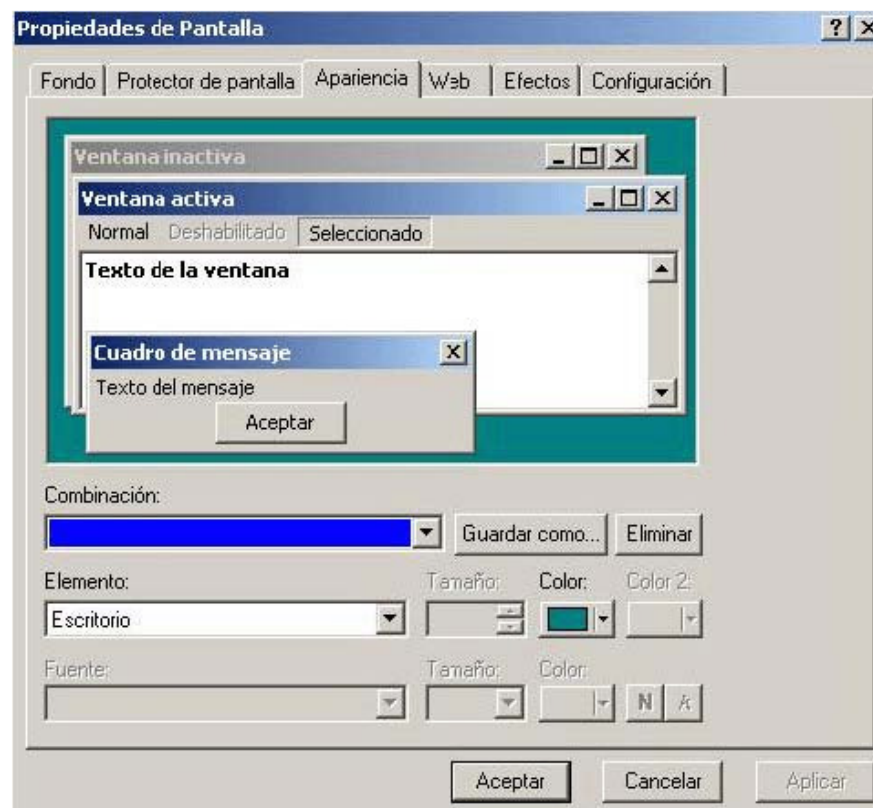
Propiedades de Pantalla

Fondo | Protector de pantalla | Apariencia | Web | Efectos | Configuración

Ventana inactiva

Ventana activa

Normal Deshabilitado Seleccionado

Texto de la ventana

Cuadro de mensaje

Texto del mensaje

Aceptar

Combinación:

Guardar como...

Eliminar

Elemento:

Tamaño:

Color:

Color 2:

Escritorio

Fuente:

Tamaño:

Color:

N

K

Aceptar

Cancelar

Aplicar